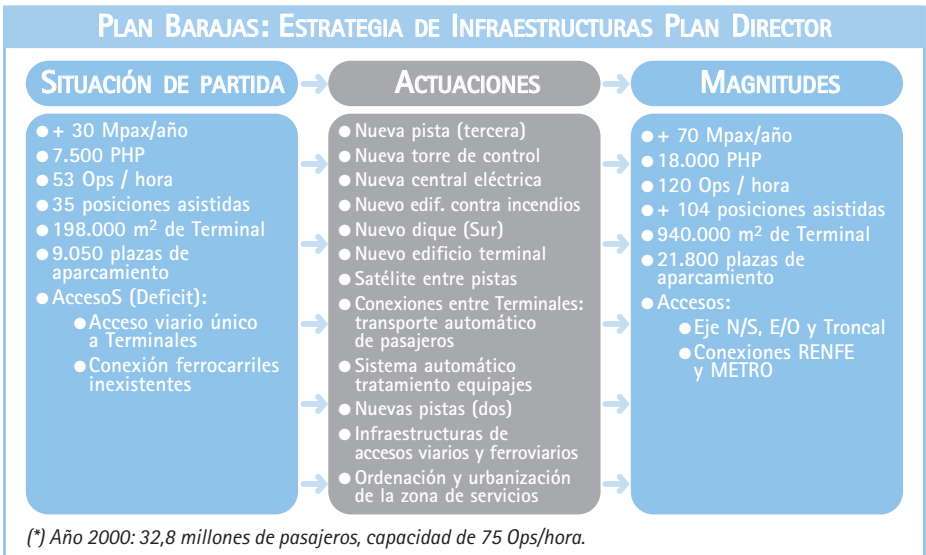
PLAN BARAJAS: ESTRATEGIA DE INFRAESTRUCTURAS PLAN DIRECTOR

SITUACIÓN DE PARTIDA

- + 30 Mpax/año
- 7.500 PHP
- 53 Ops / hora
- 35 posiciones asistidas
- 198.000 m$^2$ de Terminal
- 9.050 plazas de aparcamiento
- AccesoS (Deficit):
  - Acceso viario único a Terminales
  - Conexión ferrocarriles inexistentes

ACTUACIONES

- Nueva pista (tercera)
- Nueva torre de control
- Nueva central eléctrica
- Nuevo edif. contra incendios
- Nuevo dique (Sur)
- Nuevo edificio terminal
- Satélite entre pistas
- Conexiones entre Terminales: transporte automático de pasajeros
- Sistema automático tratamiento equipajes
- Nuevas pistas (dos)
- Infraestructuras de accesos viarios y ferroviarios
- Ordenación y urbanización de la zona de servicios

MAGNITUDES

- + 70 Mpax/año
- 18.000 PHP
- 120 Ops / hora
- + 104 posiciones asistidas
- 940.000 m$^2$ de Terminal
- 21.800 plazas de aparcamiento
- Accesos:
  - Eje N/S, E/O y Troncal
  - Conexiones RENFE y METRO

(*) Año 2000: 32,8 millones de pasajeros, capacidad de 75 Ops/hora.